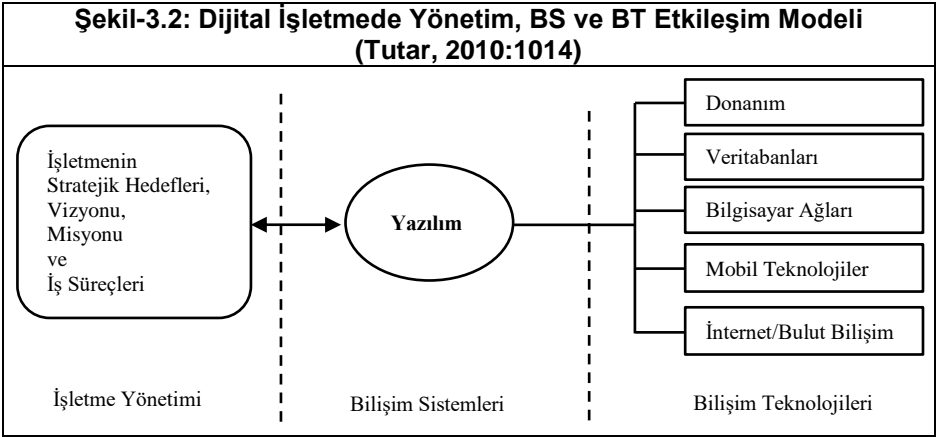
Şekil-3.2: Dijital İşletmede Yönetim, BS ve BT Etkileşim Modeli (Tutar, 2010:1014)

İşletmenin Stratejik Hedefleri, Vizyonu, Misyonu ve İş Süreçleri

Yazılım

Donanım

Veritabanları

Bilgisayar Ağları

Mobil Teknolojiler

İnternet/Bulut Bilişim

İşletme Yönetimi

Bilişim Sistemleri

Bilişim Teknolojileri